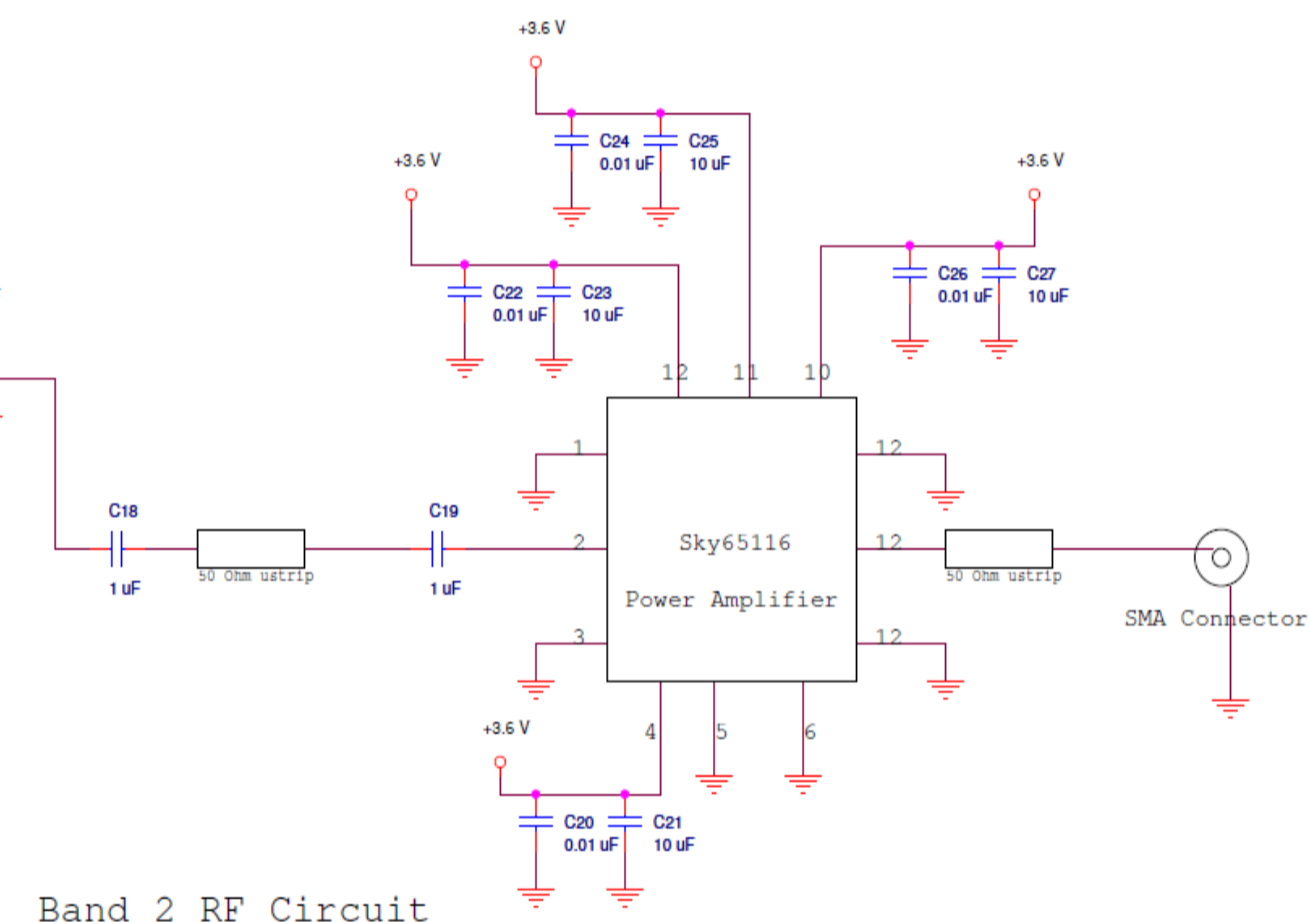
+3.6 V

C24
0.01 uF

C25
10 uF

+3.6 V

+3.6 V

C22
0.01 uF

C23
10 uF

C26
0.01 uF

C27
10 uF

12 11 10

1

12

C18

C19

2

Sky65116

12

1 uF

50 Ohm ustrip

1 uF

Power Amplifier

50 Ohm ustrip

SMA Connector

3

12

+3.6 V

4 5 6

C20
0.01 uF

C21
10 uF

Band 2 RF Circuit